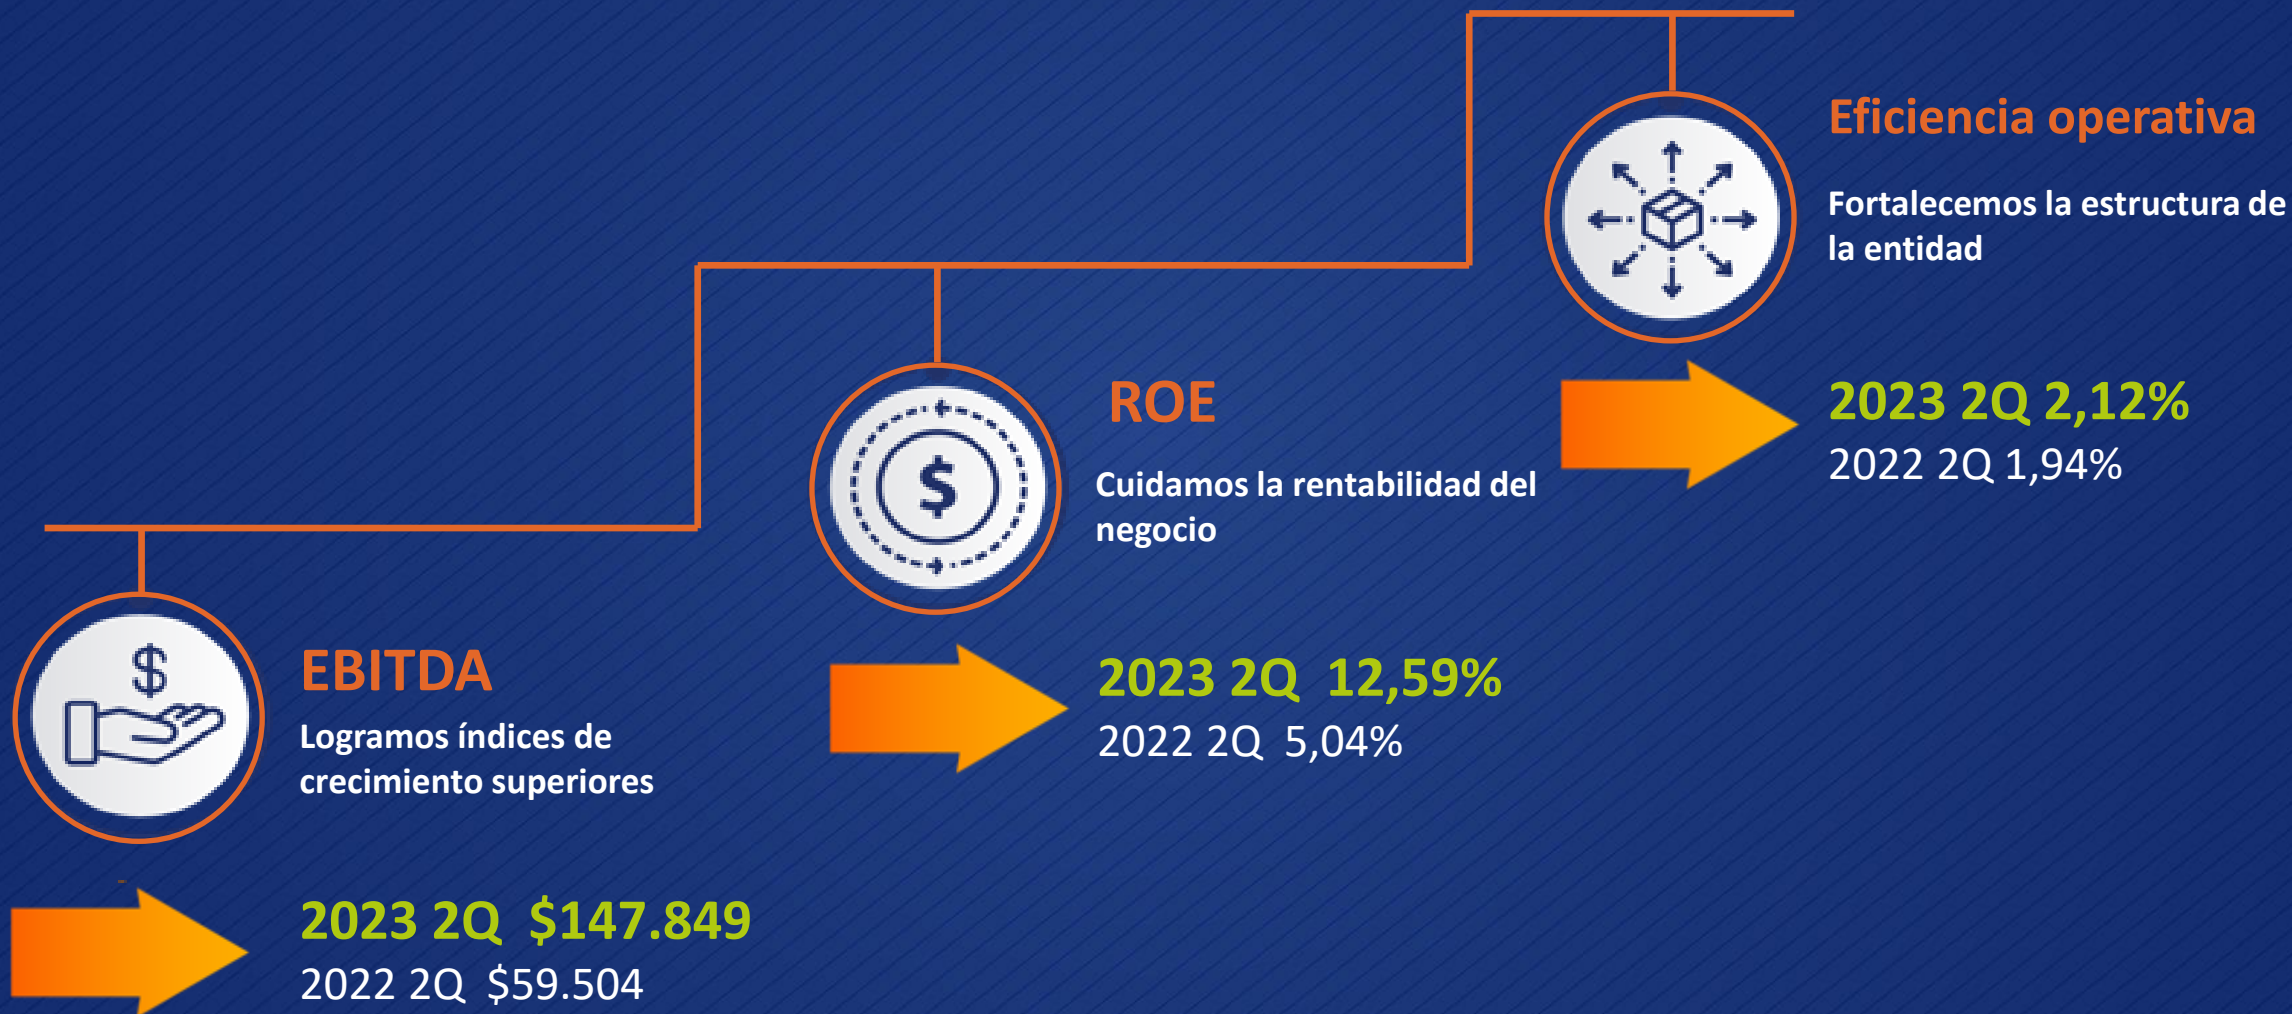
Eficiencia operativa

Fortalecemos la estructura de la entidad

2023 2Q 2,12%
2022 2Q 1,94%

ROE

Cuidamos la rentabilidad del negocio

2023 2Q 12,59%
2022 2Q 5,04%

EBITDA

Logramos índices de crecimiento superiores

2023 2Q $147.849
2022 2Q $59.504